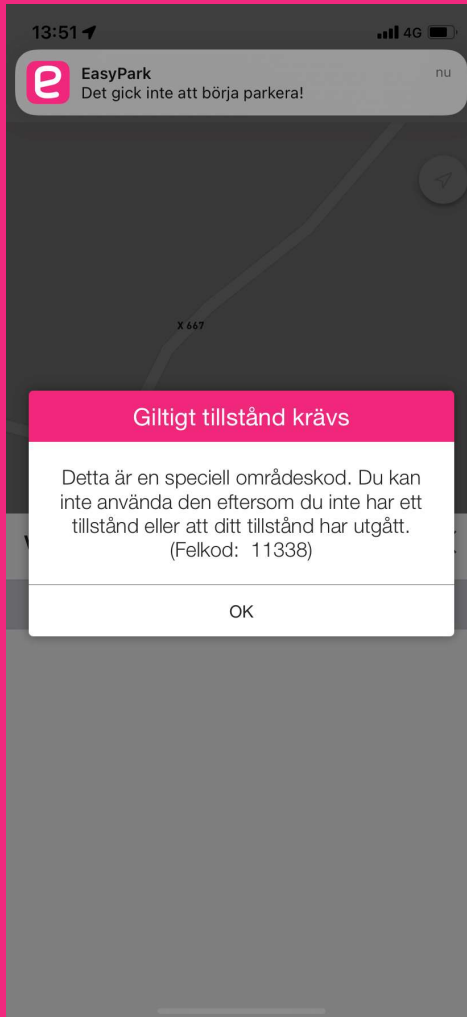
13:51
4G

EasyPark
Det gick inte att börja parkera!
nu

X 667

Giltigt tillstånd krävs

Detta är en speciell områdeskod. Du kan inte använda den eftersom du inte har ett tillstånd eller att ditt tillstånd har utgått. (Felkod: 11338)

OK